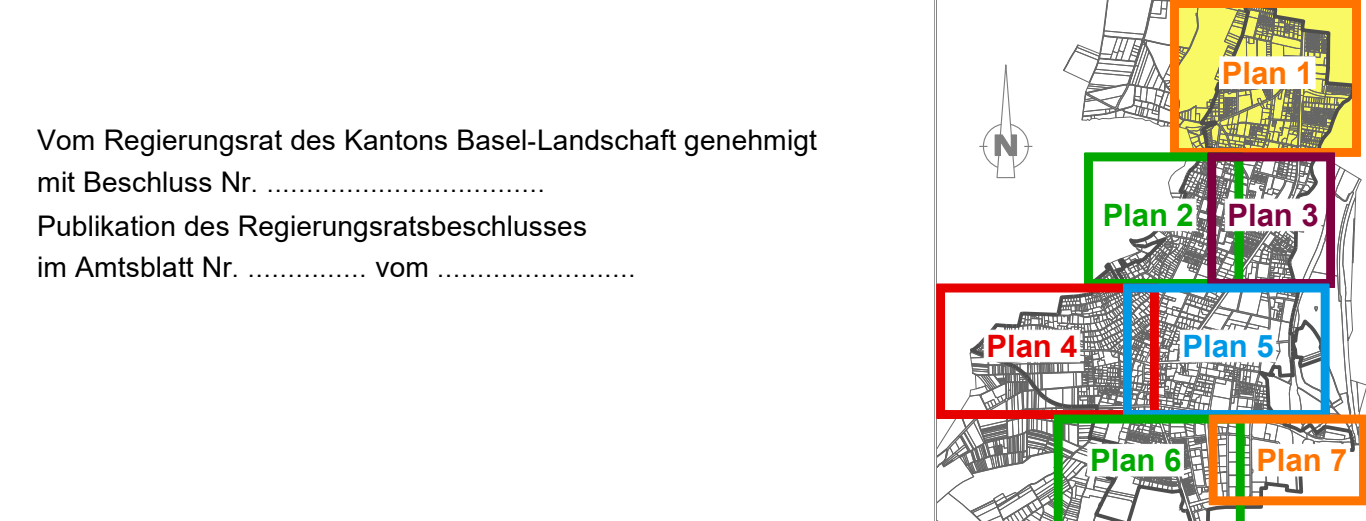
Vom Regierungsrat des Kantons Basel-Landschaft genehmigt
mit Beschluss Nr. ...................................
Publikation des Regierungsratsbeschlusses
im Amtsblatt Nr. ............... vom .........................

N

Plan 1
Plan 2
Plan 3
Plan 4
Plan 5
Plan 6
Plan 7